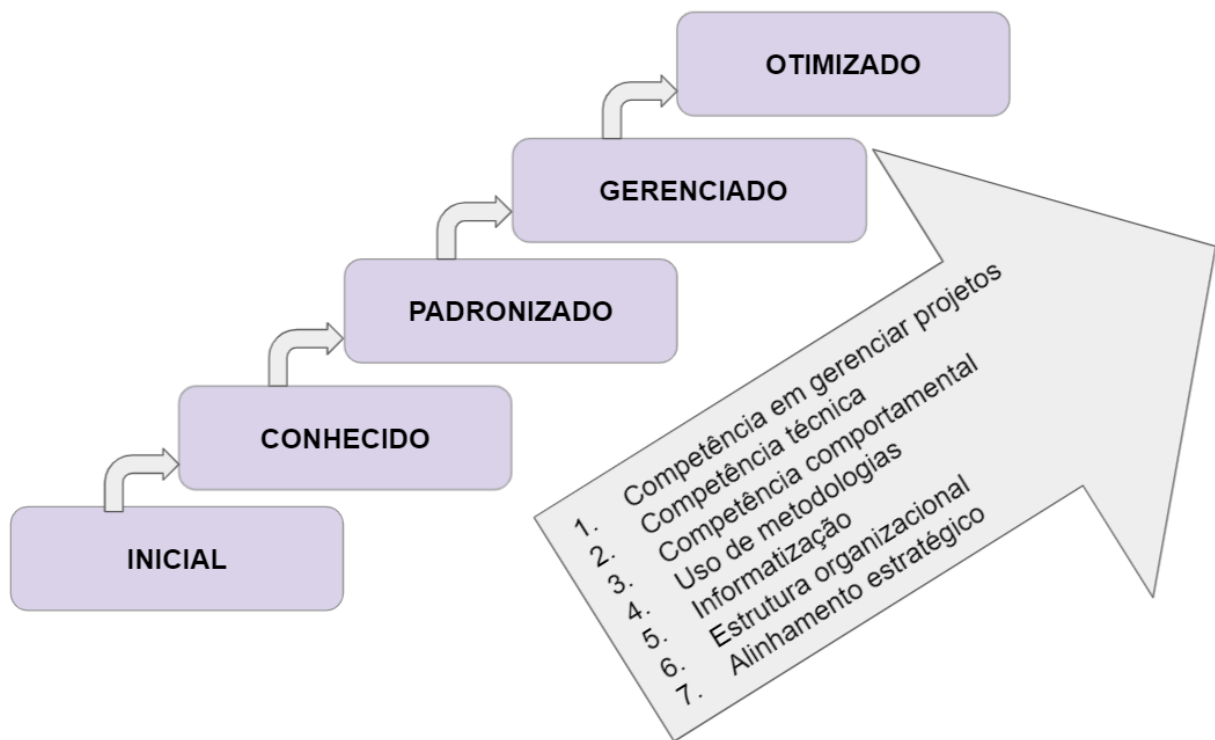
OTIMIZADO

GERENCIADO

PADRONIZADO

CONHECIDO

INICIAL

1. Competência em gerenciar projetos
2. Competência técnica
3. Competência comportamental
4. Uso de metodologias
5. Informatização
6. Estrutura organizacional
7. Alinhamento estratégico